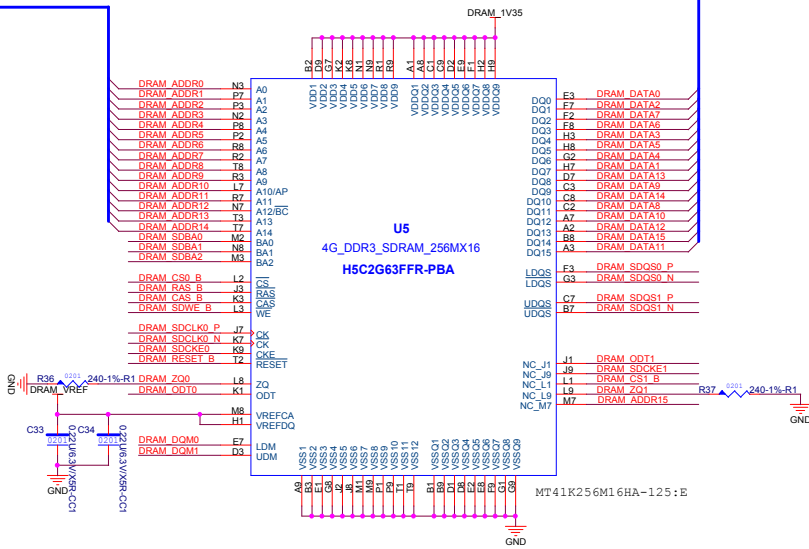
DRAM_1V35

B2 D9 G7 K2 K8 N1 N9 R1 R9 A1 A8 C1 C9 D2 E9 F1 H2 H9

VDD1 VDD2 VDD3 VDD4 VDD5 VDD6 VDD7 VDD8 VDD9 VDDQ1 VDDQ2 VDDQ3 VDDQ4 VDDQ5 VDDQ6 VDDQ7 VDDQ8 VDDQ9

DRAM_ADDR0 N3 A0
DRAM_ADDR1 P7 A1
DRAM_ADDR2 P3 A2
DRAM_ADDR3 N2 A3
DRAM_ADDR4 P8 A4
DRAM_ADDR5 P2 A5
DRAM_ADDR6 R8 A6
DRAM_ADDR7 R2 A7
DRAM_ADDR8 T8 A8
DRAM_ADDR9 R3 A9
DRAM_ADDR10 L7 A10/AP
DRAM_ADDR11 R7 A11
DRAM_ADDR12 N7 A12/$\overline{BC}$
DRAM_ADDR13 T3 A13
DRAM_ADDR14 T7 A14
DRAM_SDBA0 M2 BA0
DRAM_SDBA1 N8 BA1
DRAM_SDBA2 M3 BA2
DRAM_CS0_B L2 $\overline{CS}$
DRAM_RAS_B J3 $\overline{RAS}$
DRAM_CAS_B K3 $\overline{CAS}$
DRAM_SDWE_B L3 $\overline{WE}$
DRAM_SDCLK0_P J7 CK
DRAM_SDCLK0_N K7 $\overline{CK}$
DRAM_SDCKE0 K9 CKE
DRAM_RESET_B T2 $\overline{RESET}$
GND R36 0201 240-1%-R1 DRAM_ZQ0 L8 ZQ
DRAM_VREF DRAM_ODT0 K1 ODT
M8 VREFCA
H1 VREFDQ
C33 C34
0201 0.22U/6.3V/X5R-CC1
0201 0.22U/6.3V/X5R-CC1
GND
DRAM_DQM0 E7 LDM
DRAM_DQM1 D3 UDM

U5
4G_DDR3_SDRAM_256MX16
H5C2G63FFR-PBA

DQ0 E3 DRAM_DATA0
DQ1 F7 DRAM_DATA2
DQ2 F2 DRAM_DATA7
DQ3 F8 DRAM_DATA6
DQ4 H3 DRAM_DATA3
DQ5 H8 DRAM_DATA5
DQ6 G2 DRAM_DATA4
DQ7 H7 DRAM_DATA1
DQ8 D7 DRAM_DATA13
DQ9 C3 DRAM_DATA9
DQ10 C8 DRAM_DATA14
DQ11 C2 DRAM_DATA8
DQ12 A7 DRAM_DATA10
DQ13 A2 DRAM_DATA12
DQ14 B8 DRAM_DATA15
DQ15 A3 DRAM_DATA11
LDQS F3 DRAM_SDQS0_P
$\overline{LDQS}$ G3 DRAM_SDQS0_N
UDQS C7 DRAM_SDQS1_P
$\overline{UDQS}$ B7 DRAM_SDQS1_N
NC_J1 J1 DRAM_ODT1
NC_J9 J9 DRAM_SDCKE1
NC_L1 L1 DRAM_CS1_B
NC_L9 L9 DRAM_ZQ1 R37 0201 240-1%-R1 GND
NC_M7 M7 DRAM_ADDR15

VSS1 VSS2 VSS3 VSS4 VSS5 VSS6 VSS7 VSS8 VSS9 VSS10 VSS11 VSS12 VSSQ1 VSSQ2 VSSQ3 VSSQ4 VSSQ5 VSSQ6 VSSQ7 VSSQ8 VSSQ9

A9 B3 E1 G8 J2 J8 M1 M9 P1 P9 T1 T9 B1 B9 D1 D8 E2 E8 F9 G1 G9

GND

MT41K256M16HA-125:E